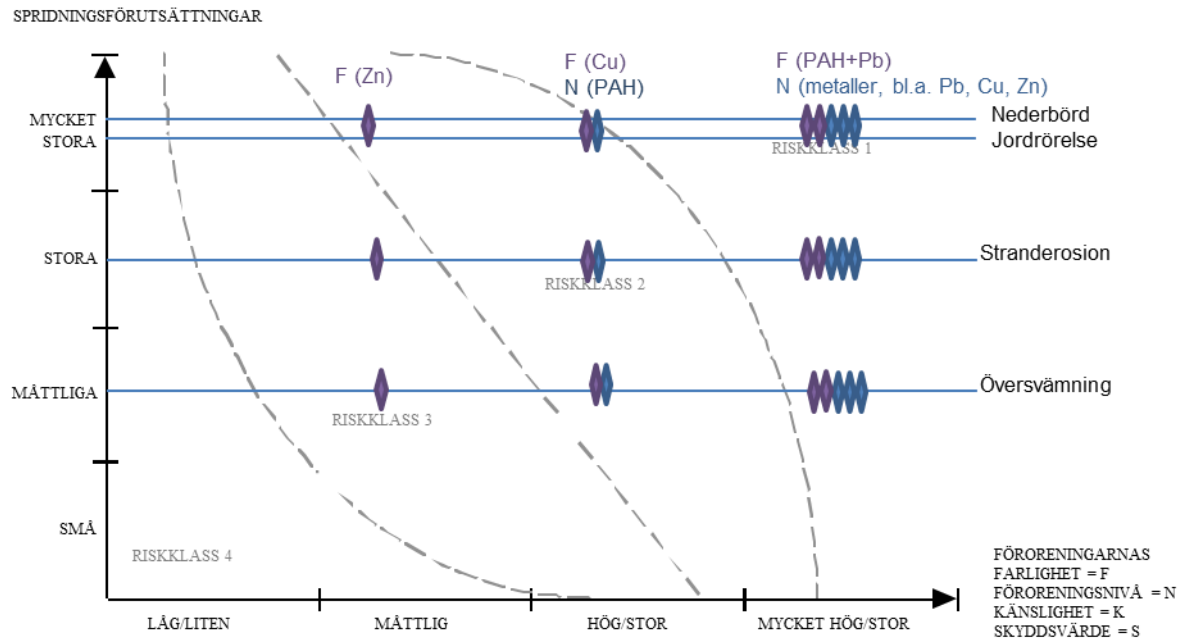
SPRIDNINGSFÖRUTSÄTTNINGAR

F (Zn)

F (Cu)
N (PAH)

F (PAH+Pb)
N (metaller, bl.a. Pb, Cu, Zn)

MYCKET STORA

Nederbörd
Jordrörelse

RISKKLASS 1

STORA

Stranderosion

RISKKLASS 2

MÅTTLIGA

Översvämning

RISKKLASS 3

SMÅ

RISKKLASS 4

LÅG/LITEN

MÅTTLIG

HÖG/STOR

MYCKET HÖG/STOR

FÖRORENINGARNAS
FARLIGHET = F
FÖRORENINGSNIVÅ = N
KÄNSLIGHET = K
SKYDDSVÄRDE = S